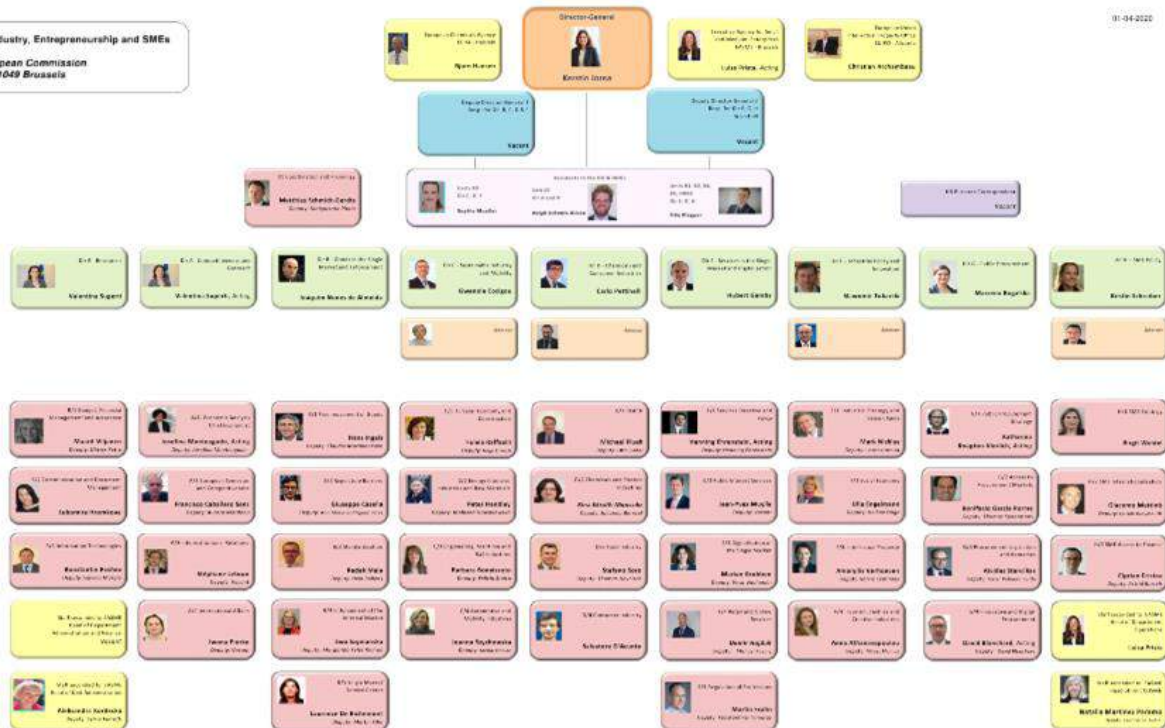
ustry, Entrepreneurship and SMEs

opean Commission
1049 Brussels

01-04-2020

Director-General
Kerstin Jorna

Bjørn Hansen

Lukas Prinz, Acting

Christian Archambeau

Vacant

Vacant

Matthias Schmidt-Gerdts

Sophie Mueller

Hugh Schmitt-Aiken

Filip Rigger

Vacant

Valentina Superti

Valentina Superti, Acting

Joaquim Nunes de Almeida

Slawomir Tokarski

Carlo Pettinelli

Hubert Gambs

Slawomir Tokarski

Mercedes Regueiro

Kerstin Schreiber

Adviser

Adviser

Adviser

Adviser

Maarit Wiljanen

Josefina Montenegro, Acting

Denis Ripoll

Valeria Raffaelli

Michael Weiß

Henning Ehrenstein, Acting

Mark Nicklas

Katharina Bougheas Kiaoulis, Acting

Birgit Weidel

Johanna Hronikova

Francisco Caballero Sanz

Giuseppe Casella

Peter Horstler

Ana Beatriz Marcelo

Jean-Paul Mouffe

Ulla Engelmann

Bonifacio Garcia Porras

Giacomo Mattinò

Bonifacio Prodan

Stéphane Lefevre

Rudolf Mate

Barbara Bonvissuto

Stefano Soro

Marion Ewaldova

Amaryllis Verhoeven

Nicolas Stancikas

Zigmas Denisas

Joanna Pierre

Ewa Synowiecka

Joanna Szychowska

Salvatore D'Acunto

Dennis Haugland

Anna Athanasopoulou

Gerard Blanchard, Acting

Lukas Prinz

Aleksandra Kordecka

Laurence De Brabandere

Martin Haller

Natalia Martinez Pimienta